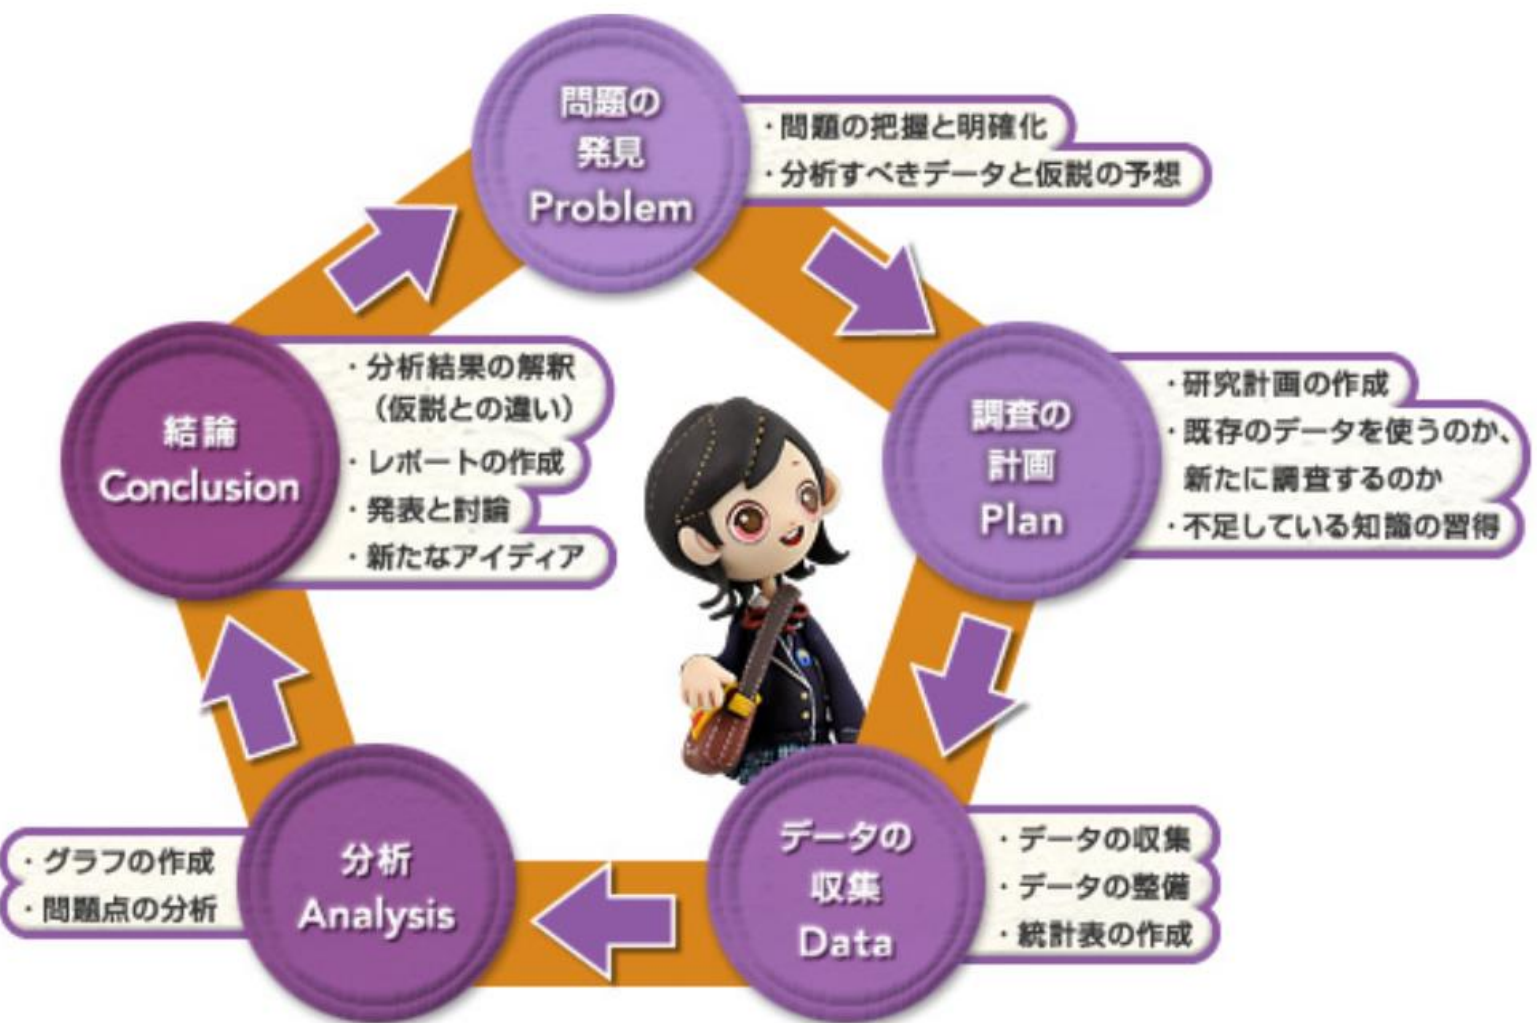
問題の
発見
Problem

・問題の把握と明確化
・分析すべきデータと仮説の予想

調査の
計画
Plan

・研究計画の作成
・既存のデータを使うのか、新たに調査するのか
・不足している知識の習得

データの
収集
Data

・データの収集
・データの整備
・統計表の作成

分析
Analysis

・グラフの作成
・問題点の分析

結論
Conclusion

・分析結果の解釈（仮説との違い）
・レポートの作成
・発表と討論
・新たなアイディア